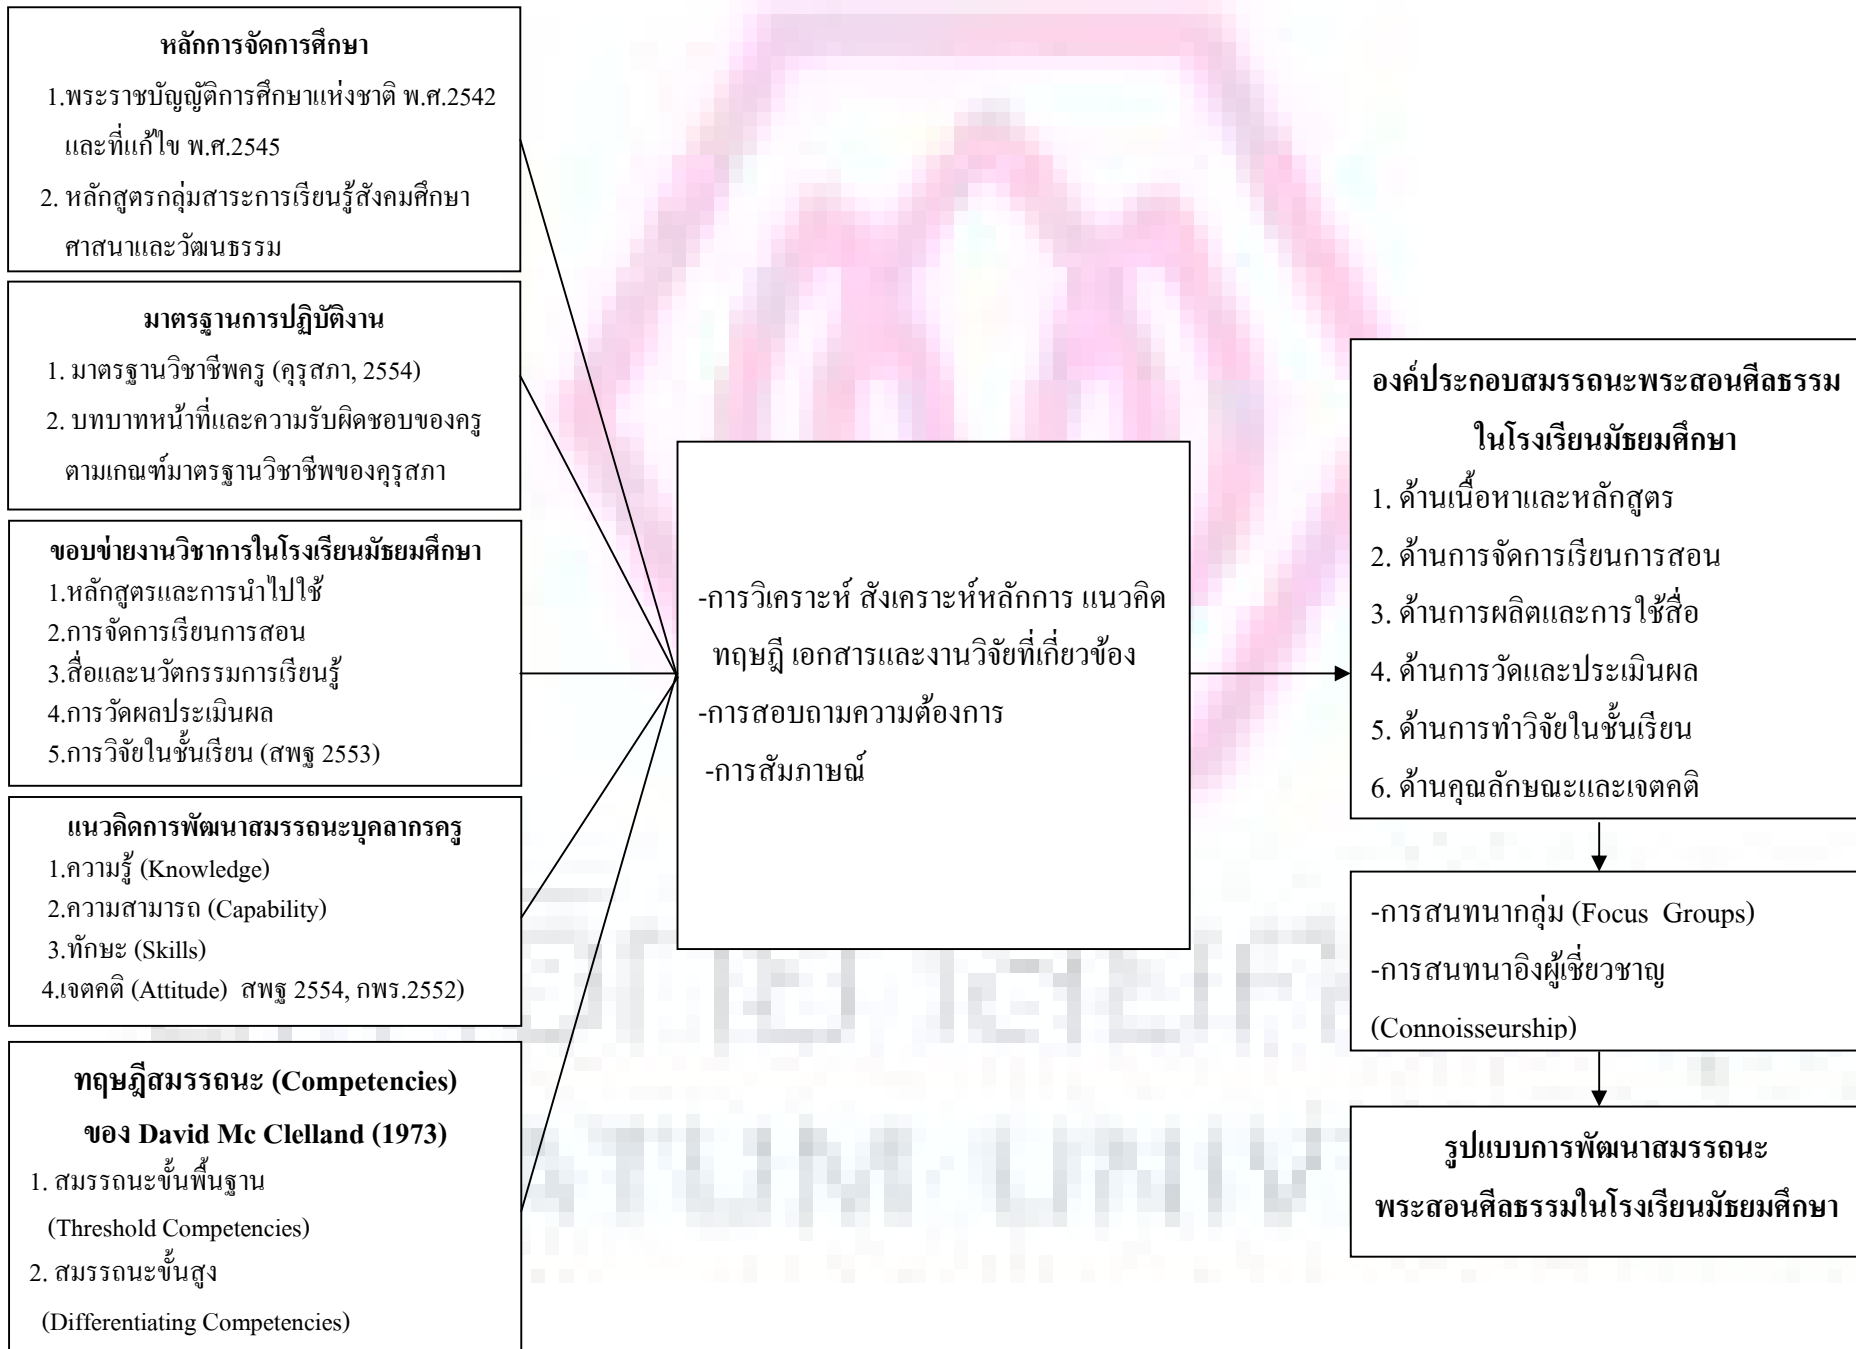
หลักการจัดการศึกษา
1.พระราชบัญญัติการศึกษาแห่งชาติ พ.ศ.2542 และที่แก้ไข พ.ศ.2545
2. หลักสูตรกลุ่มสาระการเรียนรู้สังคมศึกษา ศาสนาและวัฒนธรรม

มาตรฐานการปฏิบัติงาน
1. มาตรฐานวิชาชีพครู (คุรุสภา, 2554)
2. บทบาทหน้าที่และความรับผิดชอบของครู ตามเกณฑ์มาตรฐานวิชาชีพของคุรุสภา

ขอบข่ายงานวิชาการในโรงเรียนมัธยมศึกษา
1.หลักสูตรและการนำไปใช้
2.การจัดการเรียนการสอน
3.สื่อและนวัตกรรมการเรียนรู้
4.การวัดผลประเมินผล
5.การวิจัยในชั้นเรียน (สพฐ 2553)

แนวคิดการพัฒนาสมรรถนะบุคลากรครู
1.ความรู้ (Knowledge)
2.ความสามารถ (Capability)
3.ทักษะ (Skills)
4.เจตคติ (Attitude) สพฐ 2554, กพร.2552)

ทฤษฎีสมรรถนะ (Competencies) ของ David Mc Clelland (1973)
1. สมรรถนะขั้นพื้นฐาน (Threshold Competencies)
2. สมรรถนะขั้นสูง (Differentiating Competencies)

-การวิเคราะห์ สังเคราะห์หลักการ แนวคิด ทฤษฎี เอกสารและงานวิจัยที่เกี่ยวข้อง
-การสอบถามความต้องการ
-การสัมภาษณ์

องค์ประกอบสมรรถนะพระสอนศีลธรรม ในโรงเรียนมัธยมศึกษา
1. ด้านเนื้อหาและหลักสูตร
2. ด้านการจัดการเรียนการสอน
3. ด้านการผลิตและการใช้สื่อ
4. ด้านการวัดและประเมินผล
5. ด้านการทำวิจัยในชั้นเรียน
6. ด้านคุณลักษณะและเจตคติ

-การสนทนากลุ่ม (Focus Groups)
-การสนทนาอิงผู้เชี่ยวชาญ (Connoisseurship)

รูปแบบการพัฒนาสมรรถนะ พระสอนศีลธรรมในโรงเรียนมัธยมศึกษา